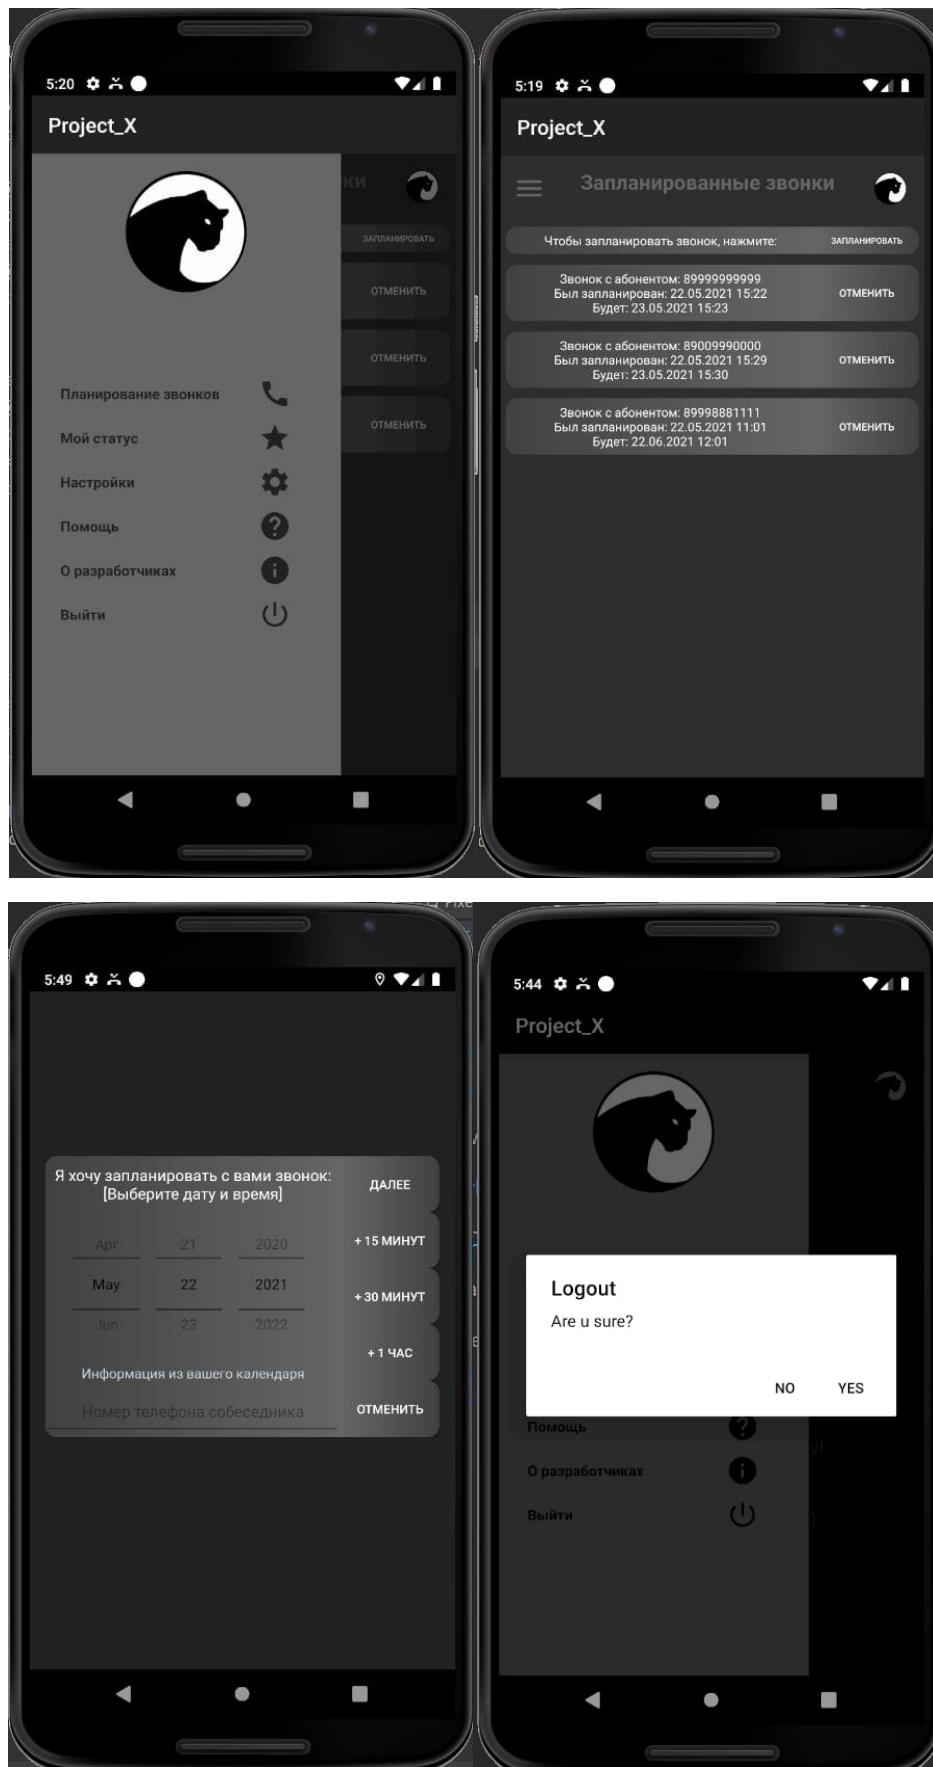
5:20

Project_X

ки

ЗАПЛАНИРОВАТЬ

ОТМЕНИТЬ

ОТМЕНИТЬ

ОТМЕНИТЬ

Планирование звонков

Мой статус

Настройки

Помощь

О разработчиках

Выйти

5:19

Project_X

Запланированные звонки

Чтобы запланировать звонок, нажмите: ЗАПЛАНИРОВАТЬ

Звонок с абонентом: 89999999999
Был запланирован: 22.05.2021 15:22
Будет: 23.05.2021 15:23
ОТМЕНИТЬ

Звонок с абонентом: 89009990000
Был запланирован: 22.05.2021 15:29
Будет: 23.05.2021 15:30
ОТМЕНИТЬ

Звонок с абонентом: 89998881111
Был запланирован: 22.05.2021 11:01
Будет: 22.06.2021 12:01
ОТМЕНИТЬ

5:49

Я хочу запланировать с вами звонок:
[Выберите дату и время]

ДАЛЕЕ

| Apr | 21 | 2020 |
|---|---|---|
| May | 22 | 2021 |
| Jun | 23 | 2022 |

+15 МИНУТ

+30 МИНУТ

+1 ЧАС

Информация из вашего календаря

Номер телефона собеседника

ОТМЕНИТЬ

5:44

Project_X

Logout

Are u sure?

NO YES

Помощь

О разработчиках

Выйти